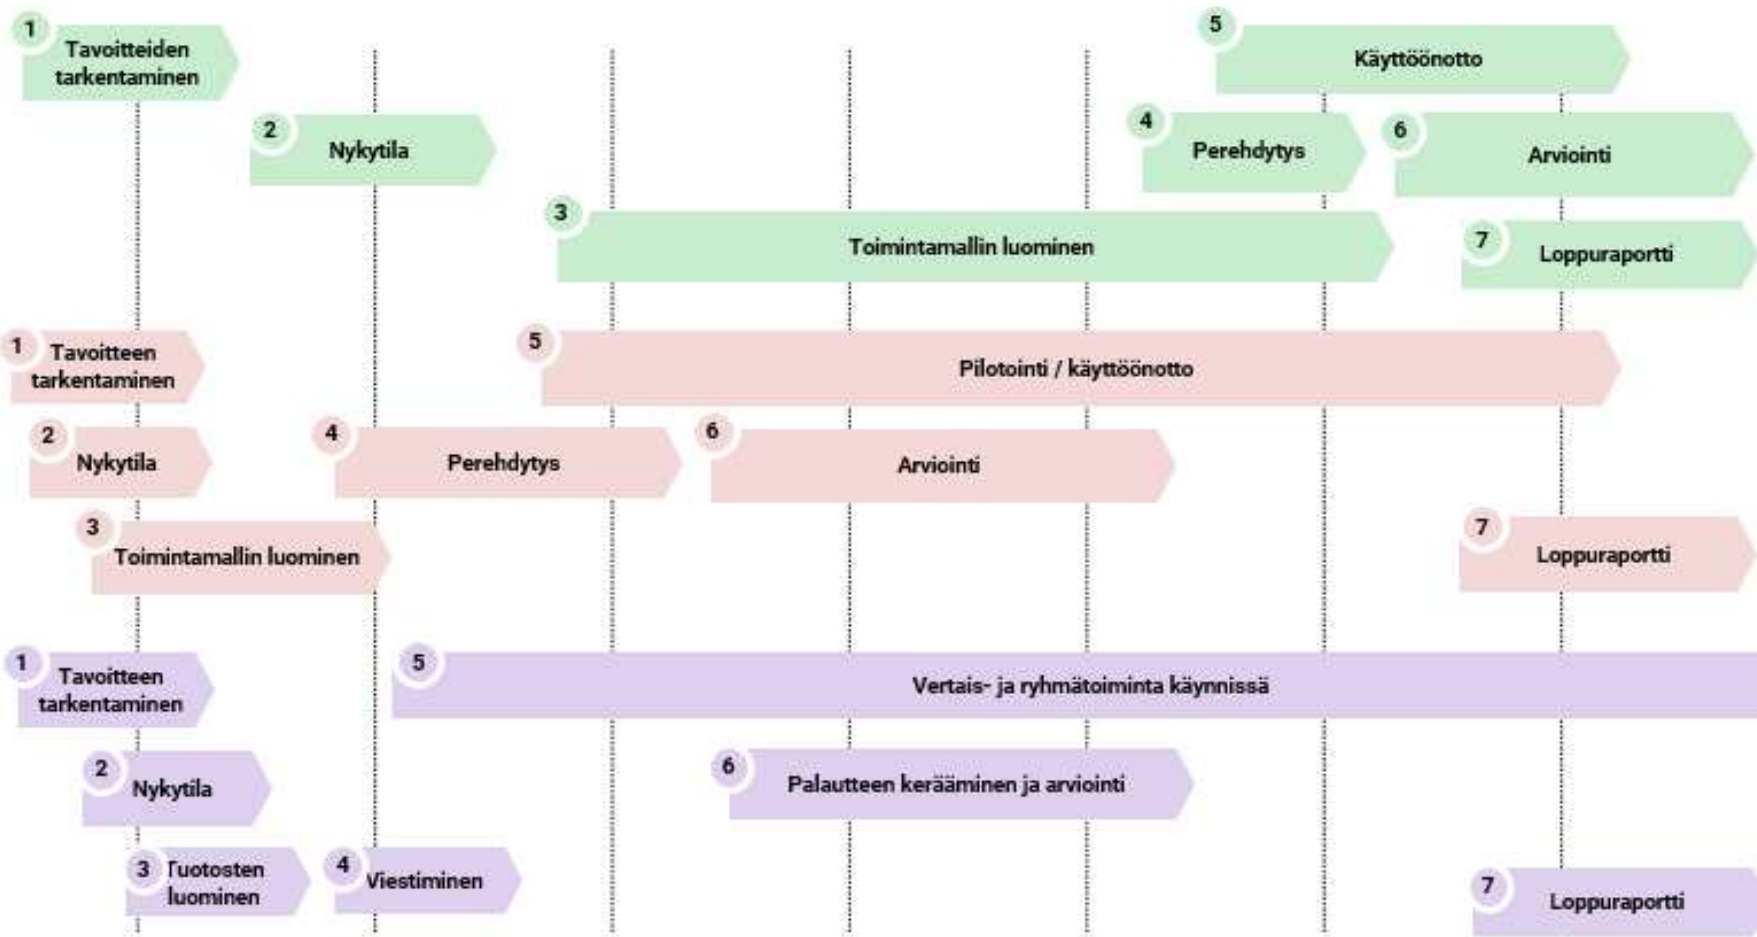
1 Tavoitteiden tarkentaminen

5 Käyttöönotto

2 Nykytila

4 Perehdytys

6 Arviointi

3 Toimintamallin luominen

7 Loppuraportti

1 Tavoitteen tarkentaminen

5 Pilotointi / käyttöönotto

2 Nykytila

4 Perehdytys

6 Arviointi

3 Toimintamallin luominen

7 Loppuraportti

1 Tavoitteen tarkentaminen

5 Vertais- ja ryhmätoiminta käynnissä

2 Nykytila

6 Palautteen kerääminen ja arviointi

3 Tuotosten luominen

4 Viestiminen

7 Loppuraportti